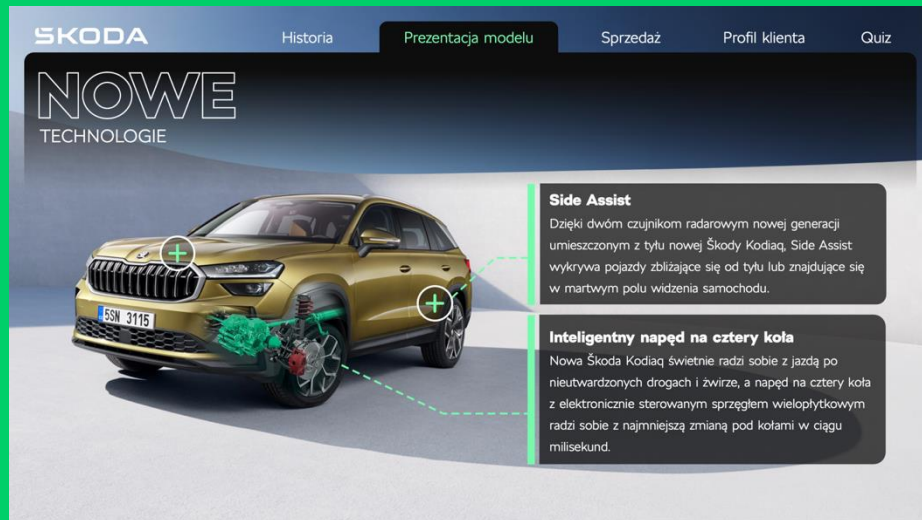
ŠKODA

Historia

Prezentacja modelu

Sprzedaż

Profil klienta

Quiz

NOWE
TECHNOLOGIE

Side Assist
Dzięki dwóm czujnikom radarowym nowej generacji umieszczonym z tyłu nowej Škody Kodiaq, Side Assist wykrywa pojazdy zbliżające się od tyłu lub znajdujące się w martwym polu widzenia samochodu.

Inteligentny napęd na cztery koła
Nowa Škoda Kodiaq świetnie radzi sobie z jazdą po nieutwardzonych drogach i żwirze, a napęd na cztery koła z elektronicznie sterowanym sprzęgłem wielopłytkowym radzi sobie z najmniejszą zmianą pod kołami w ciągu milisekund.

5SN 3115